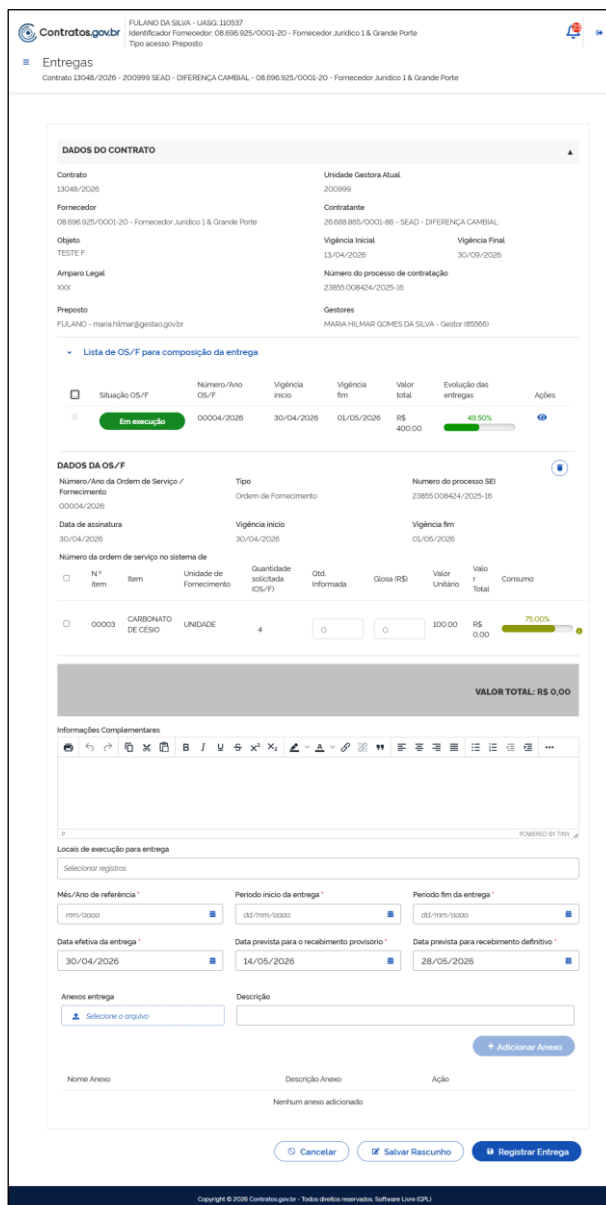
Contratos.gov.br
FULANO DA SILVA - UASG: 110537
Identificador Fornecedor: 08.696.925/0001-20 - Fornecedor Juridico 1 & Grande Porte
Tipo acesso: Preposto

Entregas
Contrato 13048/2026 - 200999 SEAD - DIFERENÇA CAMBIAL - 08.696.925/0001-20 - Fornecedor Juridico 1 & Grande Porte

DADOS DO CONTRATO

Contrato
13048/2026

Unidade Gestora Atual
200999

Fornecedor
08.696.925/0001-20 - Fornecedor Juridico 1 & Grande Porte

Contratante
26.688.865/0001-86 - SEAD - DIFERENÇA CAMBIAL

Objeto
TESTE F

Vigência Inicial
13/04/2026

Vigência Final
30/09/2026

Amparo Legal
XXX

Número do processo de contratação
23855.008424/2025-16

Preposto
FULANO - maria.hilmar@gestao.gov.br

Gestores
MARIA HILMAR GOMES DA SILVA - Gestor (85566)

Lista de OS/F para composição da entrega

| | Situação OS/F | Número/Ano OS/F | Vigência inicio | Vigência fim | Valor total | Evolução das entregas | Ações |
|---|---|---|---|---|---|---|---|
| | Em execução | 00004/2026 | 30/04/2026 | 01/05/2026 | R$ 400,00 | 49,50% | |

DADOS DA OS/F

Número/Ano da Ordem de Serviço / Fornecimento
00004/2026

Tipo
Ordem de Fornecimento

Numero do processo SEI
23855.008424/2025-16

Data de assinatura
30/04/2026

Vigência inicio
30/04/2026

Vigência fim
01/05/2026

Número da ordem de serviço no sistema de

| | N.º item | Item | Unidade de Fornecimento | Quantidade solicitada (OS/F) | Qtd. Informada | Glosa (R$) | Valor Unitário | Valor Total | Consumo |
|---|---|---|---|---|---|---|---|---|---|
| | 00003 | CARBONATO DE CÉSIO | UNIDADE | 4 | 0 | 0 | 100,00 | R$ 0,00 | 75,00% |

VALOR TOTAL: R$ 0,00

Informações Complementares

p
POWERED BY TINY

Locais de execução para entrega
Selecionar registros

Mês/Ano de referência *
mm/aaaa

Período início da entrega *
dd/mm/aaaa

Período fim da entrega *
dd/mm/aaaa

Data efetiva da entrega *
30/04/2026

Data prevista para o recebimento provisório *
14/05/2026

Data prevista para recebimento definitivo *
28/05/2026

Anexos entrega
Selecione o arquivo

Descrição

+ Adicionar Anexo

| Nome Anexo | Descrição Anexo | Ação |
|---|---|---|
| | Nenhum anexo adicionado | |

Cancelar
Salvar Rascunho
Registrar Entrega

Copyright © 2026 Contratos.gov.br - Todos direitos reservados. Software Livre (GPL)